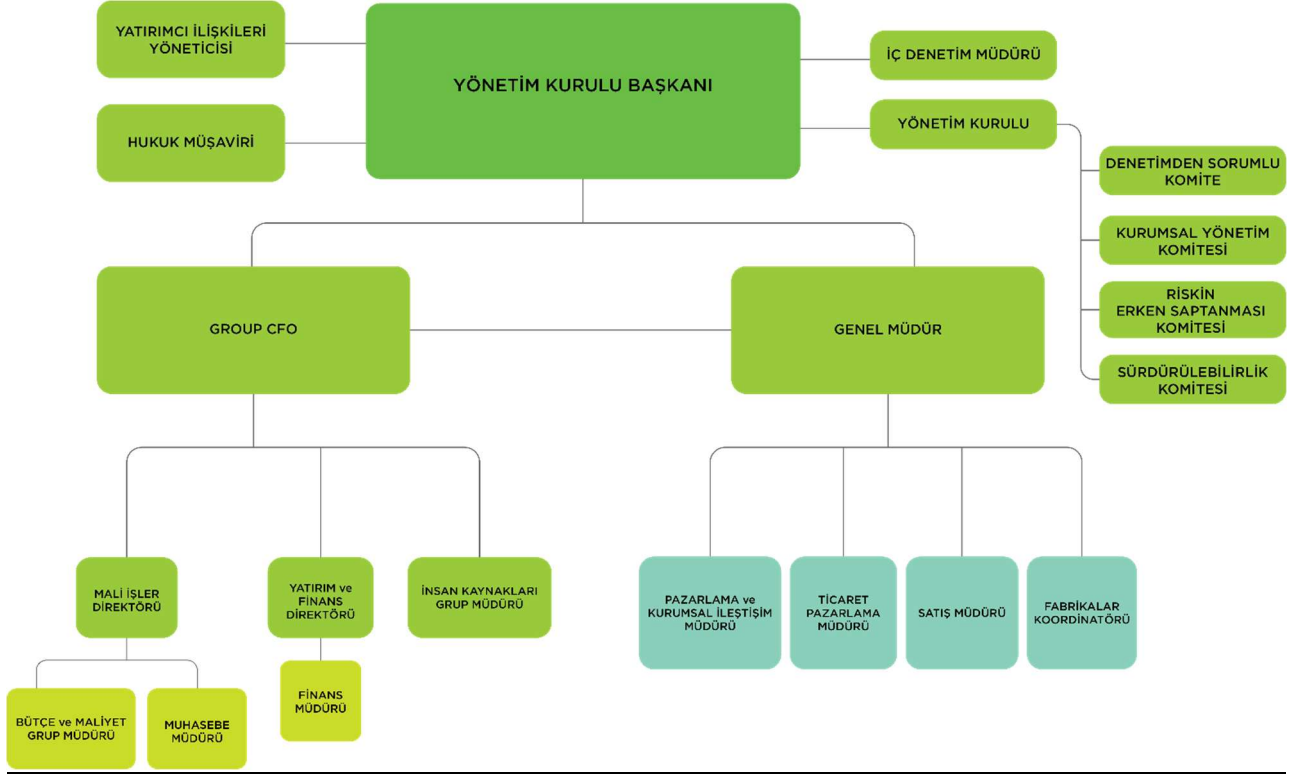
YATIRIMCI İLİŞKİLERİ YÖNETİCİSİ

YÖNETİM KURULU BAŞKANI

İÇ DENETİM MÜDÜRÜ

HUKUK MÜŞAVİRİ

YÖNETİM KURULU

DENETİMDEN SORUMLU KOMİTE

KURUMSAL YÖNETİM KOMİTESİ

RİSKİN ERKEN SAPTANMASI KOMİTESİ

SÜRDÜRÜLEBİLİRLİK KOMİTESİ

GROUP CFO

GENEL MÜDÜR

MALİ İŞLER DİREKTÖRÜ

YATIRIM ve FİNANS DİREKTÖRÜ

İNSAN KAYNAKLARI GRUP MÜDÜRÜ

PAZARLAMA ve KURUMSAL İLEŞTİŞİM MÜDÜRÜ

TİCARET PAZARLAMA MÜDÜRÜ

SATIŞ MÜDÜRÜ

FABRİKALAR KOORDİNATÖRÜ

BÜTÇE ve MALİYET GRUP MÜDÜRÜ

MUHASEBE MÜDÜRÜ

FİNANS MÜDÜRÜ